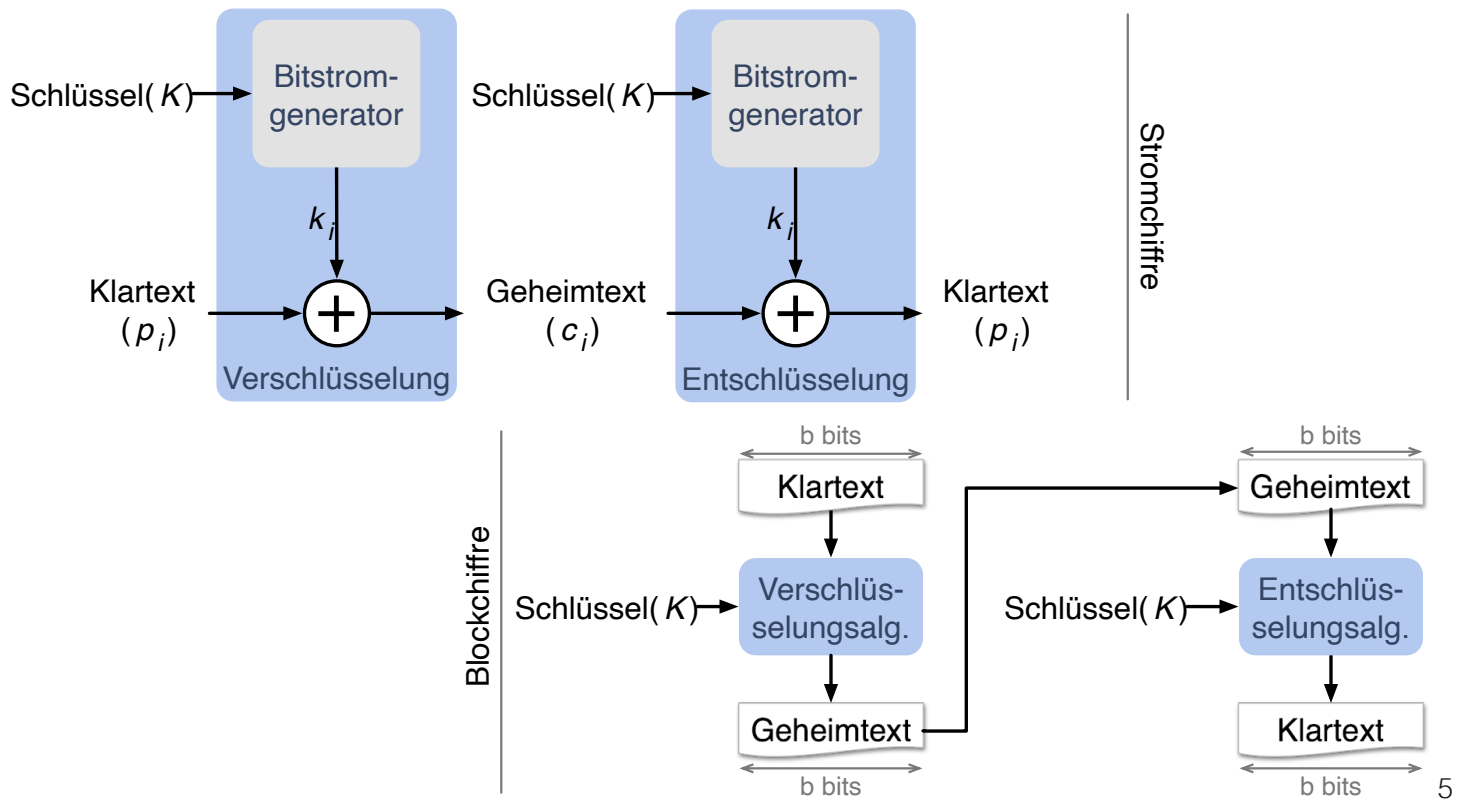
Schlüssel( $K$ )

Bitstrom-generator

$k_i$

Klartext ( $p_i$ )

Verschlüsselung

Schlüssel( $K$ )

Bitstrom-generator

$k_i$

Geheimtext ( $c_i$ )

Entschlüsselung

Klartext ( $p_i$ )

Stromchiffre

Blockchiffre

b bits

Klartext

Schlüssel( $K$ )

Verschlüsselungsalg.

Geheimtext

b bits

b bits

Geheimtext

Schlüssel( $K$ )

Entschlüsselungsalg.

Klartext

b bits

5